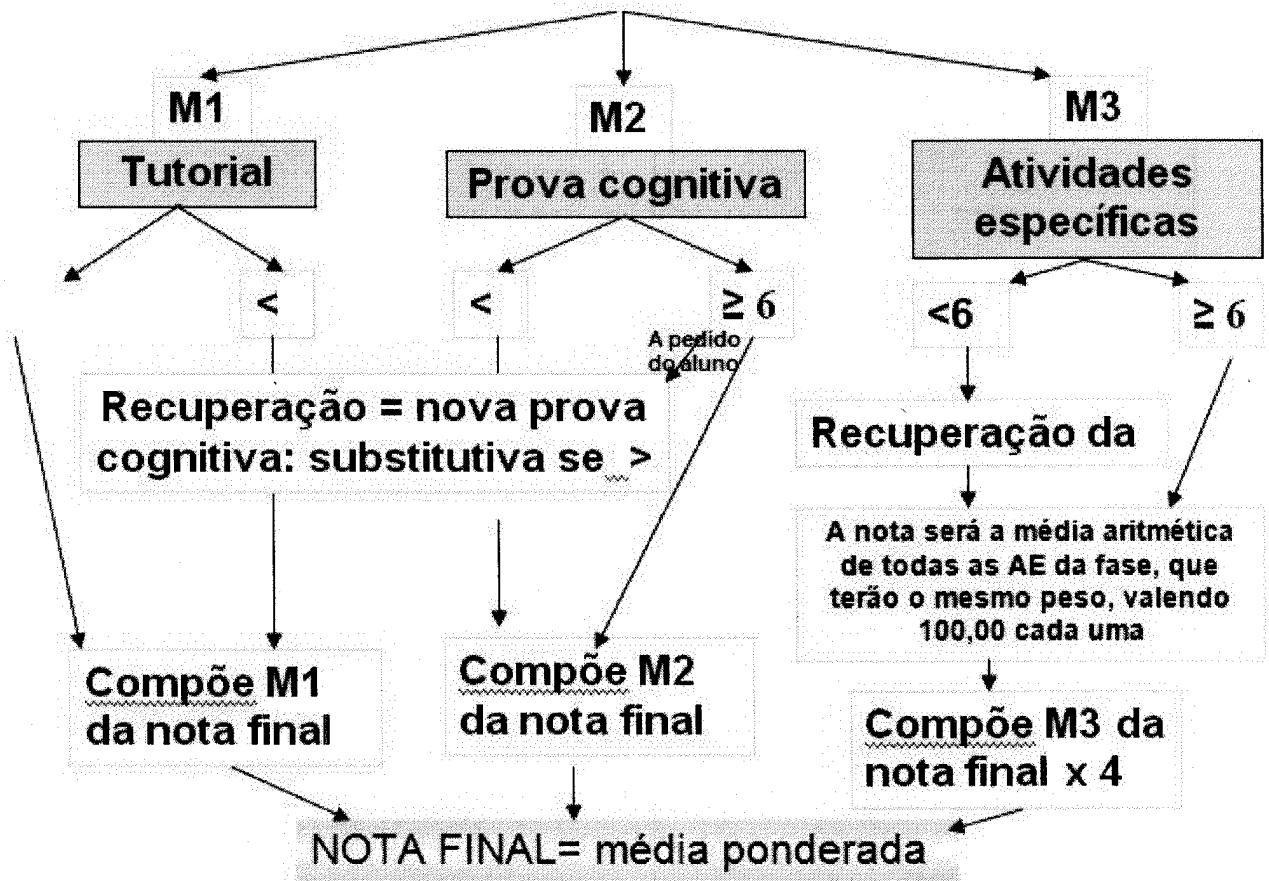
M1

Tutorial

<

M2

Prova cognitiva

<

$\geq 6$

A pedido do aluno

M3

Atividades específicas

<6

$\geq 6$

Recuperação = nova prova cognitiva: substitutiva se >

Recuperação da

A nota será a média aritmética de todas as AE da fase, que terão o mesmo peso, valendo 100,00 cada uma

Compõe M1 da nota final

Compõe M2 da nota final

Compõe M3 da nota final x 4

NOTA FINAL= média ponderada